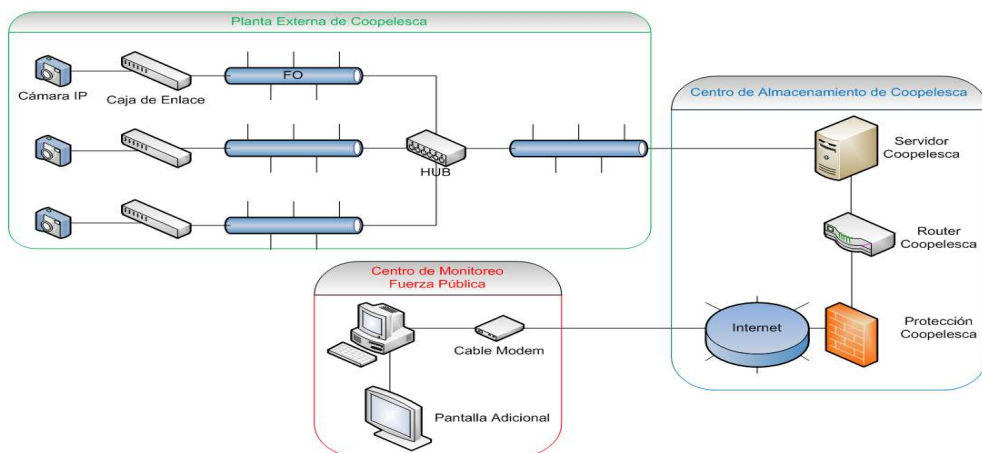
Planta Externa de Coopelesca

Cámara IP

Caja de Enlace

FO

HUB

Centro de Almacenamiento de Coopelesca

Servidor Coopelesca

Router Coopelesca

Centro de Monitoreo Fuerza Pública

Cable Modem

Internet

Protección Coopelesca

Pantalla Adicional